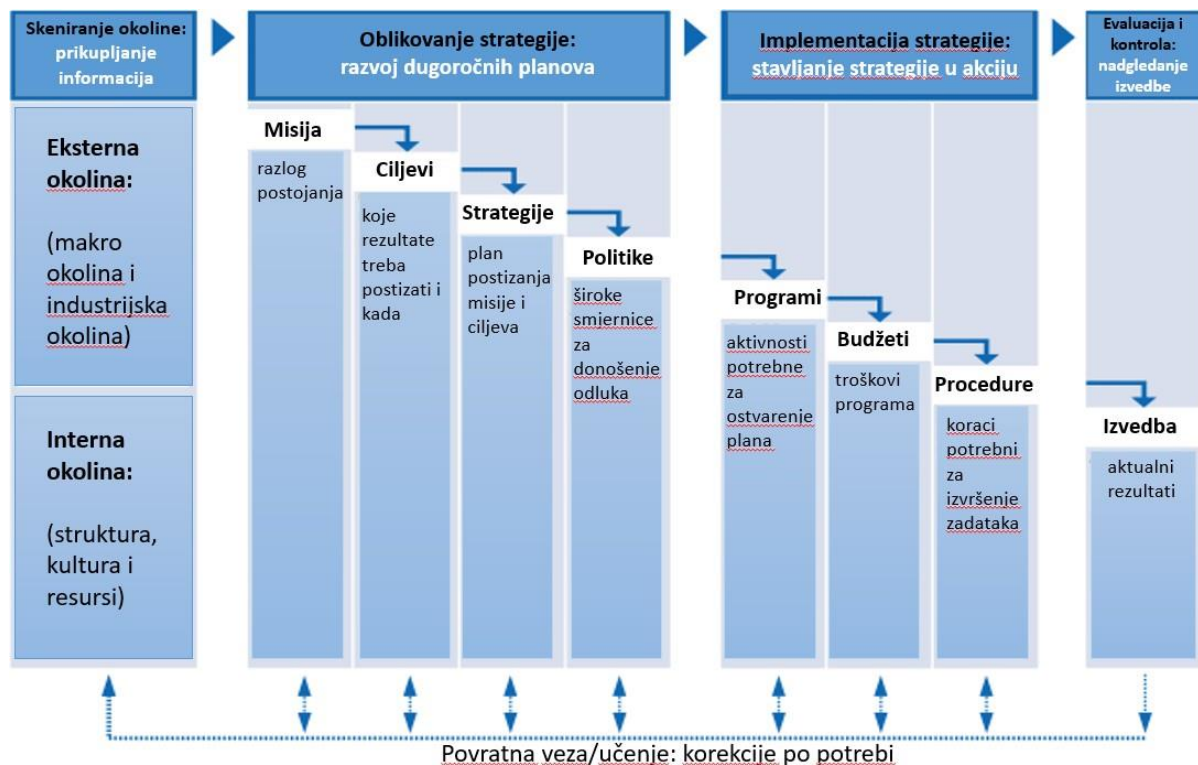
Skeniranje okoline: prikupljanje informacija

Oblikovanje strategije: razvoj dugoročnih planova

Implementacija strategije: stavljanje strategije u akciju

Evaluacija i kontrola: nadgledanje izvedbe

Eksterna okolina:

(makro okolina i industrijska okolina)

Interna okolina:

(struktura, kultura i resursi)

Misija

razlog postojanja

Ciljevi

koje rezultate treba postizati i kada

Strategije

plan postizanja misije i ciljeva

Politike

široke smjernice za donošenje odluka

Programi

aktivnosti potrebne za ostvarenje plana

Budžeti

troškovi programa

Procedure

koraci potrebni za izvršenje zadataka

Izvedba

aktualni rezultati

Povratna veza/učenje: korekcije po potrebi